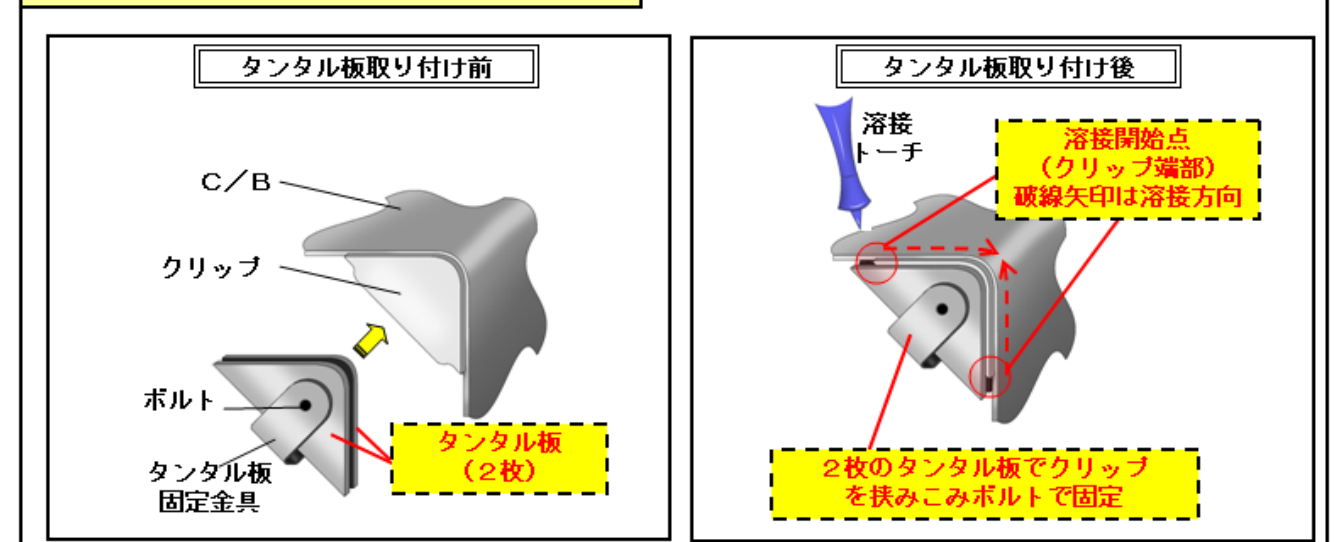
タンタル板取り付け前

C／B

クリップ

ボルト

タンタル板
固定金具

タンタル板
（２枚）

タンタル板取り付け後

溶接
トーチ

溶接開始点
（クリップ端部）
破線矢印は溶接方向

２枚のタンタル板でクリップを挟みこみボルトで固定